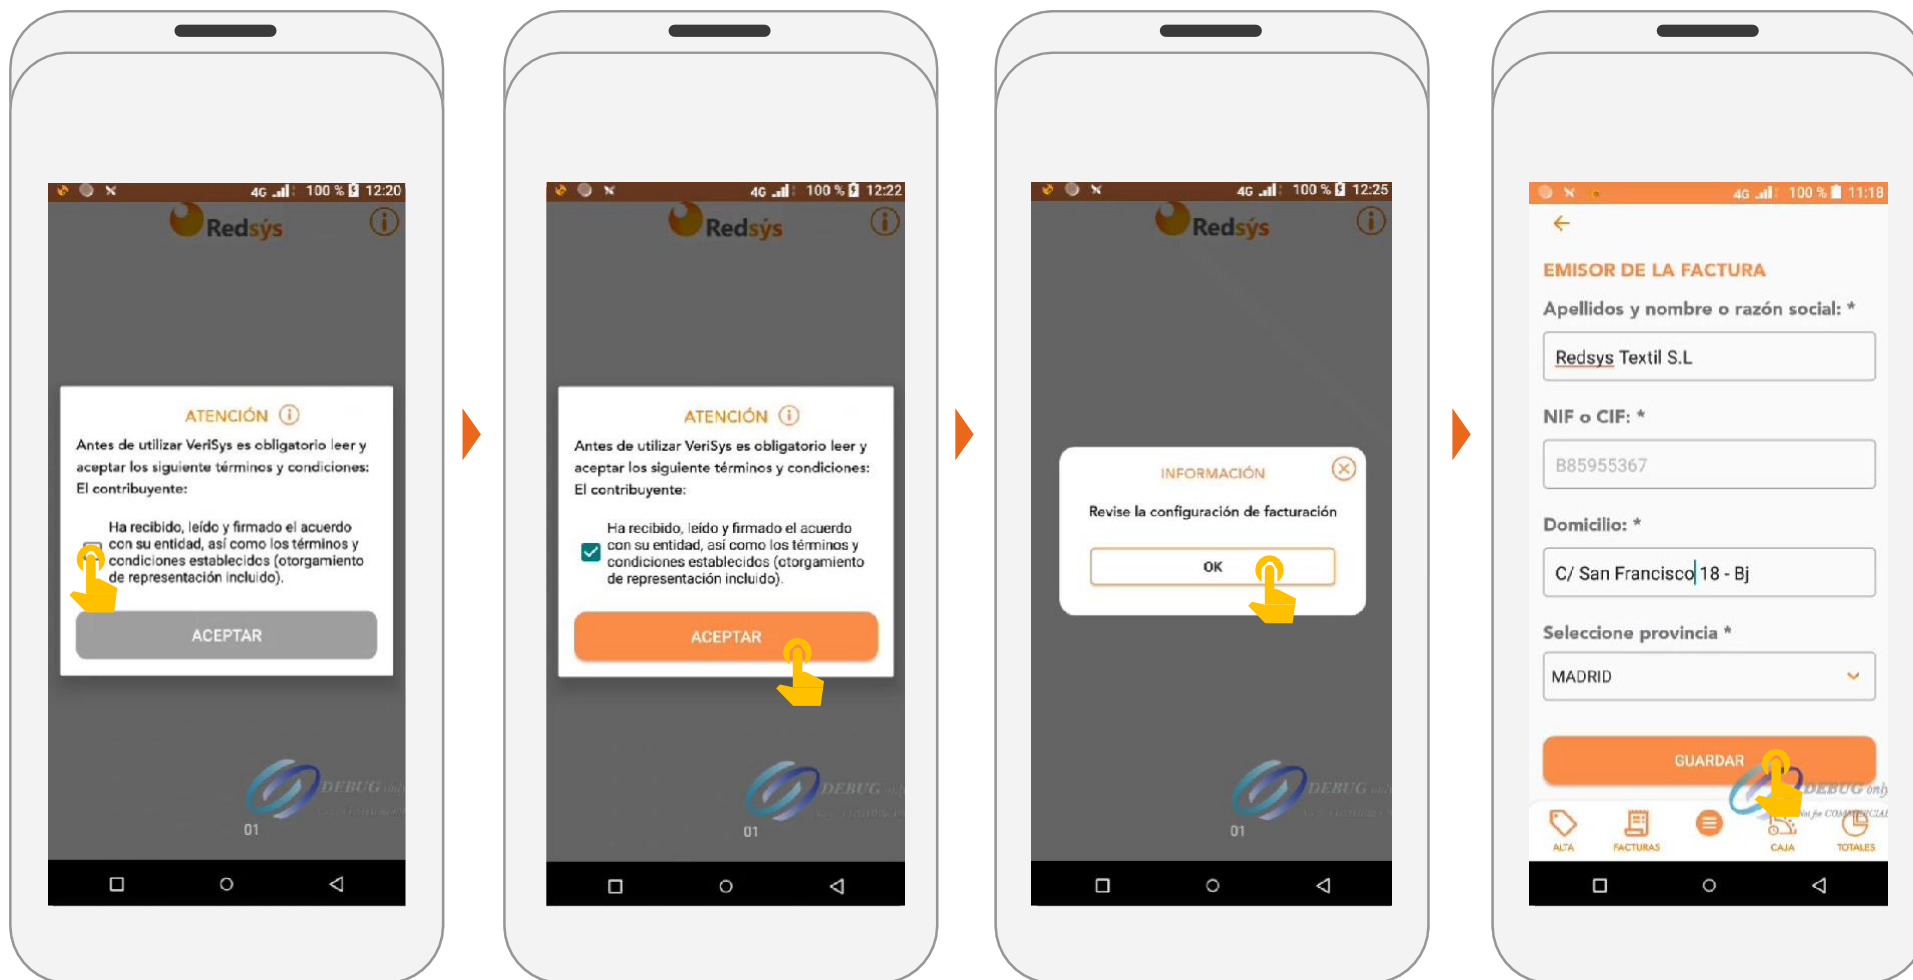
4G 100 % 12:20

Redsýs

ATENCIÓN

Antes de utilizar VeriSys es obligatorio leer y aceptar los siguiente términos y condiciones:
El contribuyente:

Ha recibido, leído y firmado el acuerdo con su entidad, así como los términos y condiciones establecidos (otorgamiento de representación incluido).

ACEPTAR

DEBUG

01

4G 100 % 12:22

Redsýs

ATENCIÓN

Antes de utilizar VeriSys es obligatorio leer y aceptar los siguiente términos y condiciones:
El contribuyente:

Ha recibido, leído y firmado el acuerdo con su entidad, así como los términos y condiciones establecidos (otorgamiento de representación incluido).

ACEPTAR

DEBUG

01

4G 100 % 12:25

Redsýs

INFORMACIÓN

Revise la configuración de facturación

OK

DEBUG

01

4G 100 % 11:18

EMISOR DE LA FACTURA

Apellidos y nombre o razón social: *

Redsys Textil S.L

NIF o CIF: *

B85955367

Domicilio: *

C/ San Francisco 18 - Bj

Seleccione provincia *

MADRID

GUARDAR

DEBUG

ALTA FACTURAS CAJA TOTALES